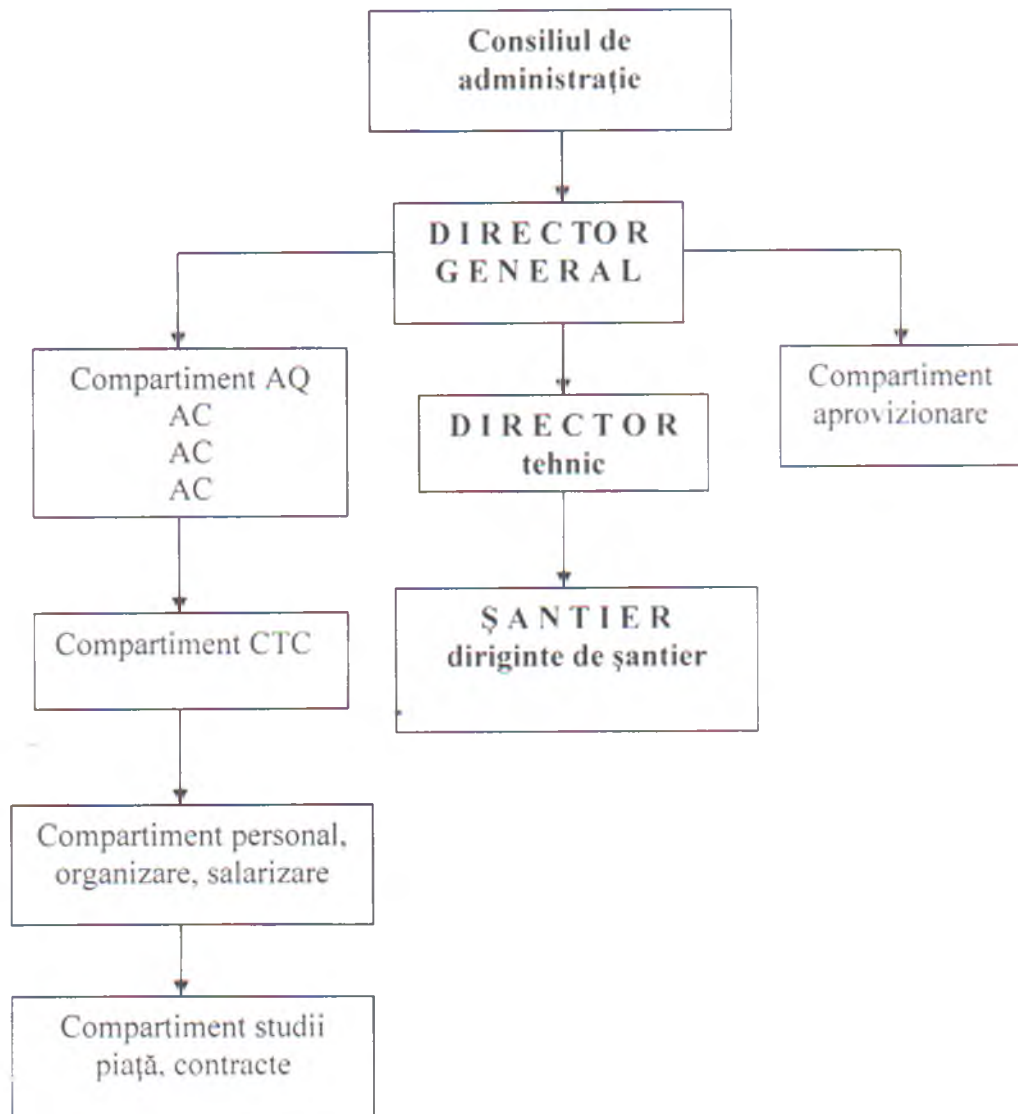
Consiliul de administrație

DIRECTOR GENERAL

Compartiment AQ
AC
AC
AC

DIRECTOR
tehnic

Compartiment aprovizionare

Compartiment CTC

ȘANTIER
diriginte de șantier

Compartiment personal, organizare, salarizare

Compartiment studii piață, contracte